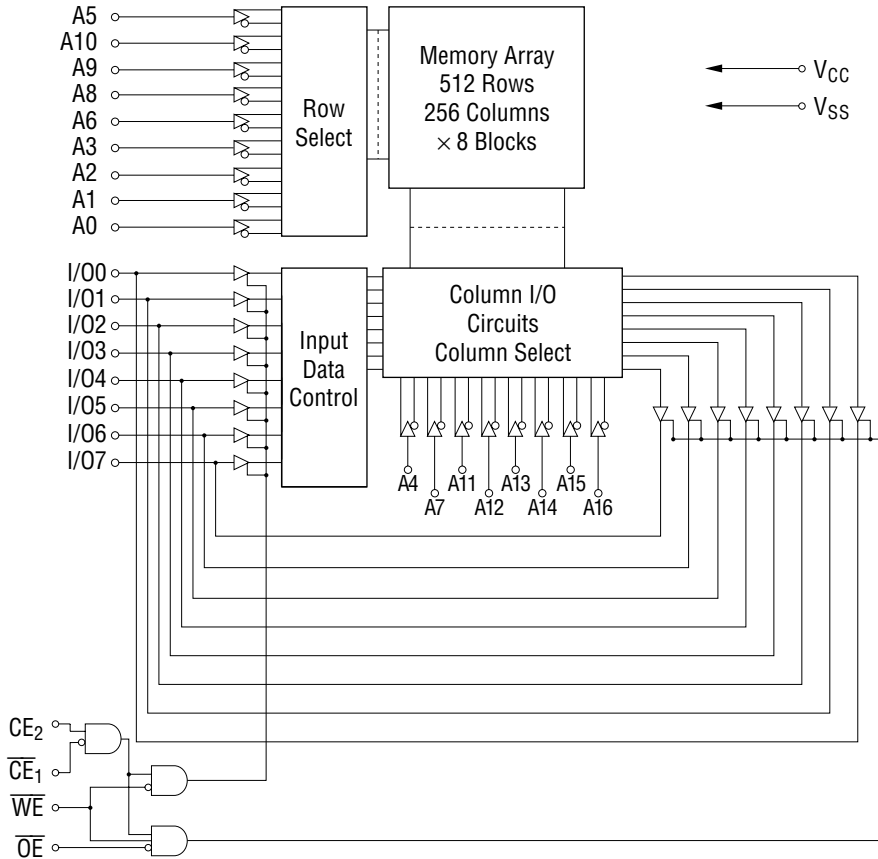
A5
A10
A9
A8
A6
A3
A2
A1
A0

Row Select

Memory Array
512 Rows
256 Columns
$\times$ 8 Blocks

$V_{CC}$
$V_{SS}$

I/O0
I/O1
I/O2
I/O3
I/O4
I/O5
I/O6
I/O7

Input Data Control

Column I/O Circuits Column Select

A4
A7
A11
A12
A13
A14
A15
A16

$CE_2$
$\overline{CE_1}$
$\overline{WE}$
$\overline{OE}$